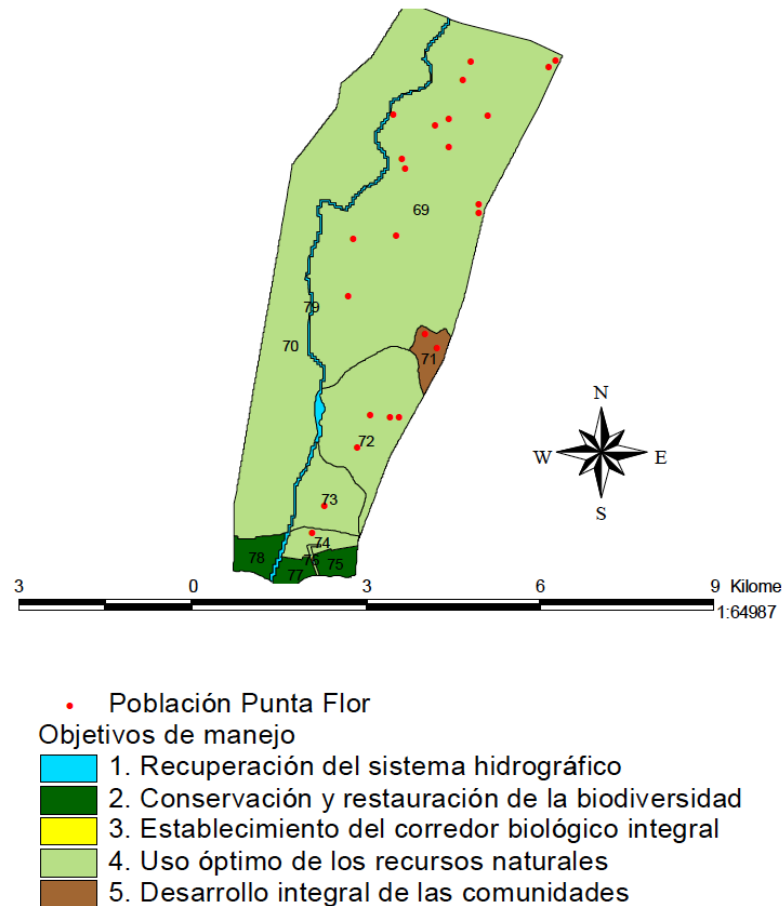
69

79

70

71

72

73

74

78

76

77

75

N

W

E

S

3 0 3 6 9 Kilome

1:64987

Población Punta Flor

Objetivos de manejo

1. Recuperación del sistema hidrográfico

2. Conservación y restauración de la biodiversidad

3. Establecimiento del corredor biológico integral

4. Uso óptimo de los recursos naturales

5. Desarrollo integral de las comunidades